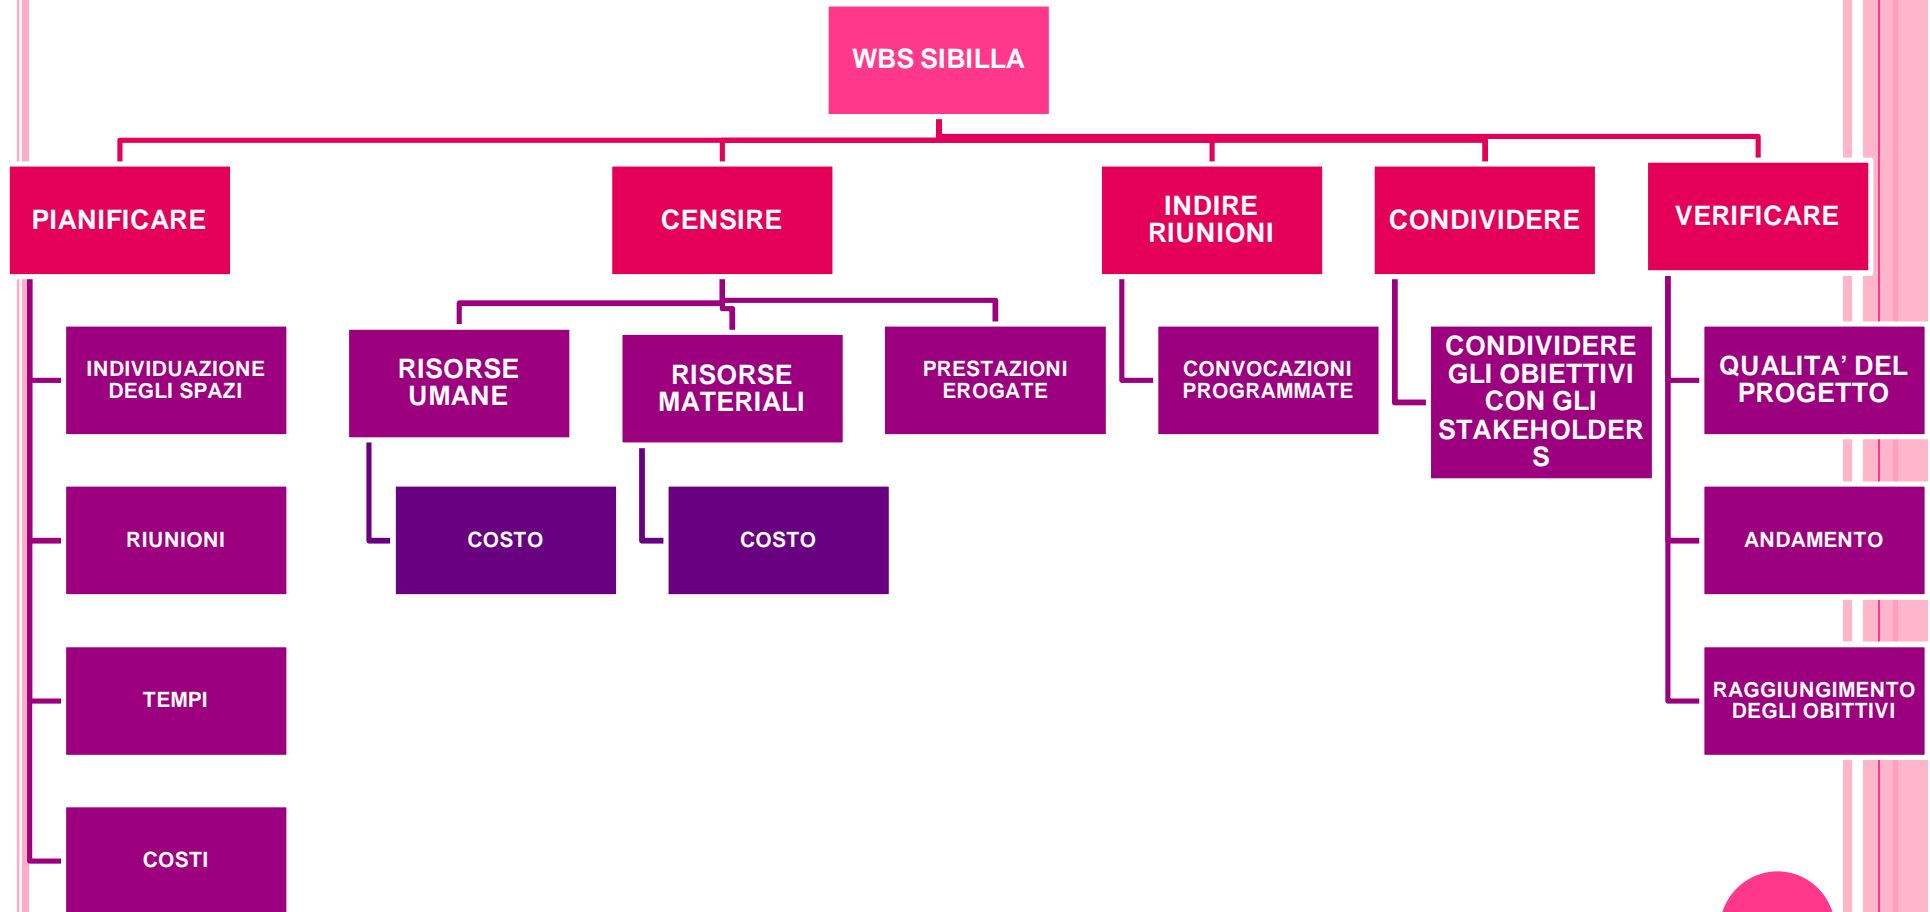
WBS SIBILLA

PIANIFICARE

INDIVIDUAZIONE DEGLI SPAZI

RIUNIONI

TEMPI

COSTI

CENSIRE

RISORSE UMANE

COSTO

RISORSE MATERIALI

COSTO

PRESTAZIONI EROGATE

INDIRE RIUNIONI

CONVOCAZIONI PROGRAMMATE

CONDIVIDERE

CONDIVIDERE GLI OBIETTIVI CON GLI STAKEHOLDER S

VERIFICARE

QUALITA' DEL PROGETTO

ANDAMENTO

RAGGIUNGIMENTO DEGLI OBITTIVI